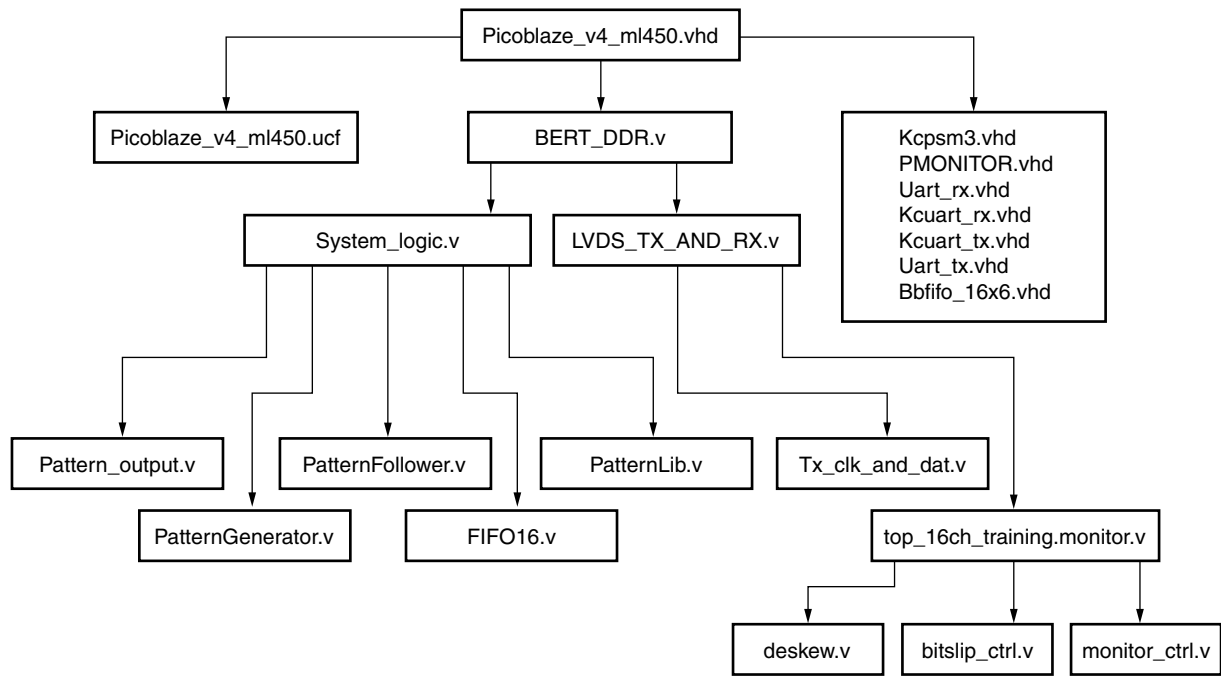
Picoblaze_v4_ml450.vhd

Picoblaze_v4_ml450.ucf

BERT_DDR.v

Kcpsm3.vhd
PMONITOR.vhd
Uart_rx.vhd
Kcuart_rx.vhd
Kcuart_tx.vhd
Uart_tx.vhd
Bbfifo_16x6.vhd

System_logic.v

LVDS_TX_AND_RX.v

Pattern_output.v

PatternFollower.v

PatternLib.v

Tx_clk_and_dat.v

PatternGenerator.v

FIFO16.v

top_16ch_training.monitor.v

deskew.v

bitslip_ctrl.v

monitor_ctrl.v